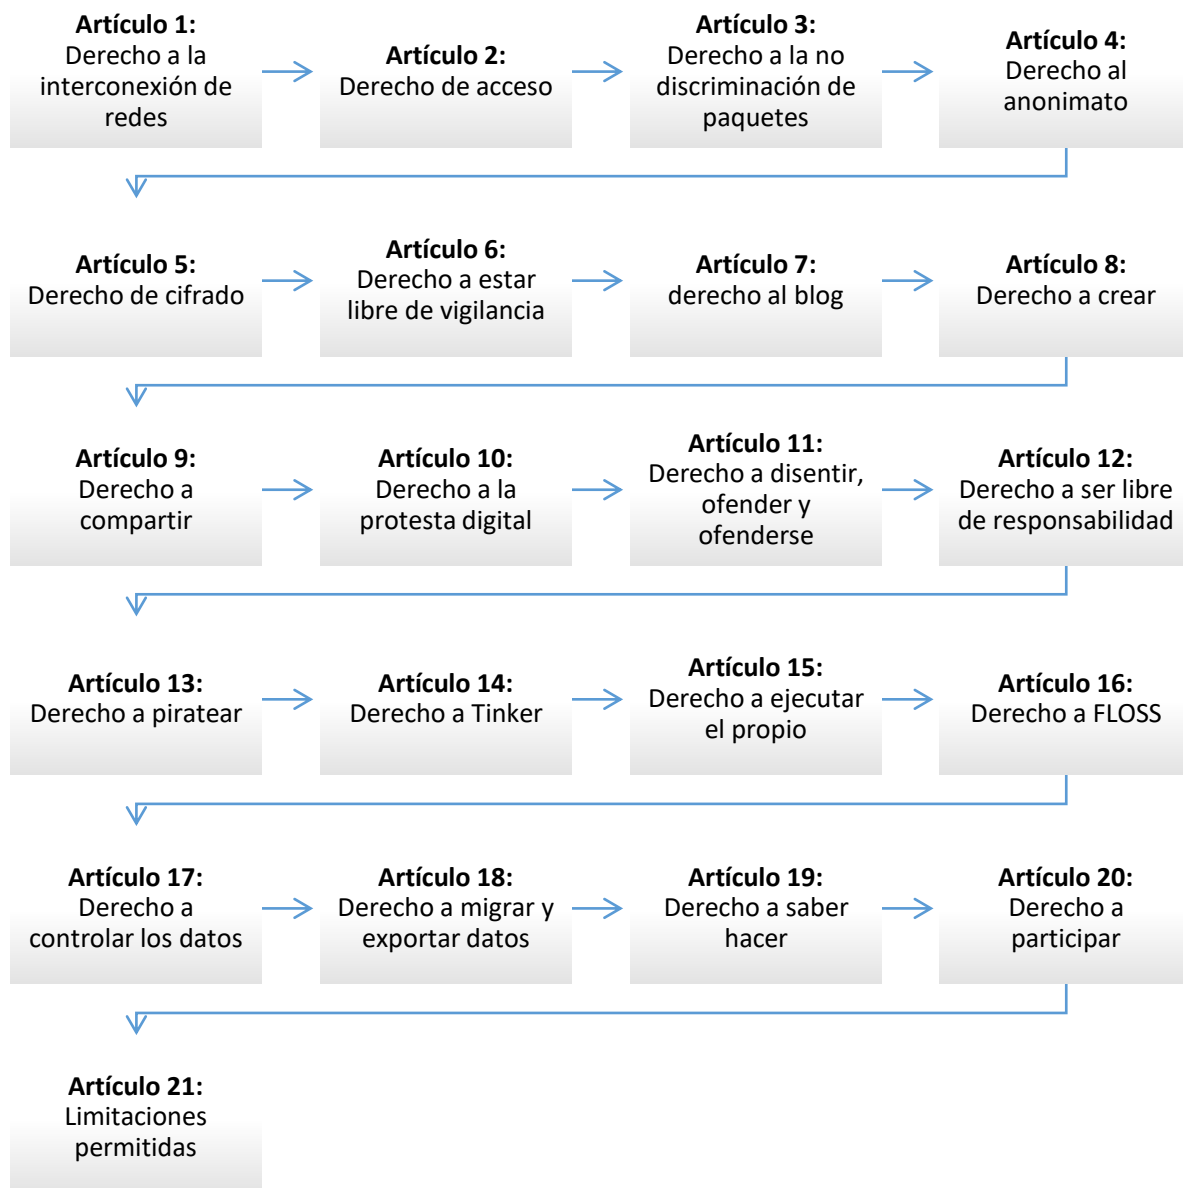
**Artículo 1:** Derecho a la interconexión de redes

**Artículo 2:** Derecho de acceso

**Artículo 3:** Derecho a la no discriminación de paquetes

**Artículo 4:** Derecho al anonimato

**Artículo 5:** Derecho de cifrado

**Artículo 6:** Derecho a estar libre de vigilancia

**Artículo 7:** derecho al blog

**Artículo 8:** Derecho a crear

**Artículo 9:** Derecho a compartir

**Artículo 10:** Derecho a la protesta digital

**Artículo 11:** Derecho a disentir, ofender y ofenderse

**Artículo 12:** Derecho a ser libre de responsabilidad

**Artículo 13:** Derecho a piratear

**Artículo 14:** Derecho a Tinker

**Artículo 15:** Derecho a ejecutar el propio

**Artículo 16:** Derecho a FLOSS

**Artículo 17:** Derecho a controlar los datos

**Artículo 18:** Derecho a migrar y exportar datos

**Artículo 19:** Derecho a saber hacer

**Artículo 20:** Derecho a participar

**Artículo 21:** Limitaciones permitidas